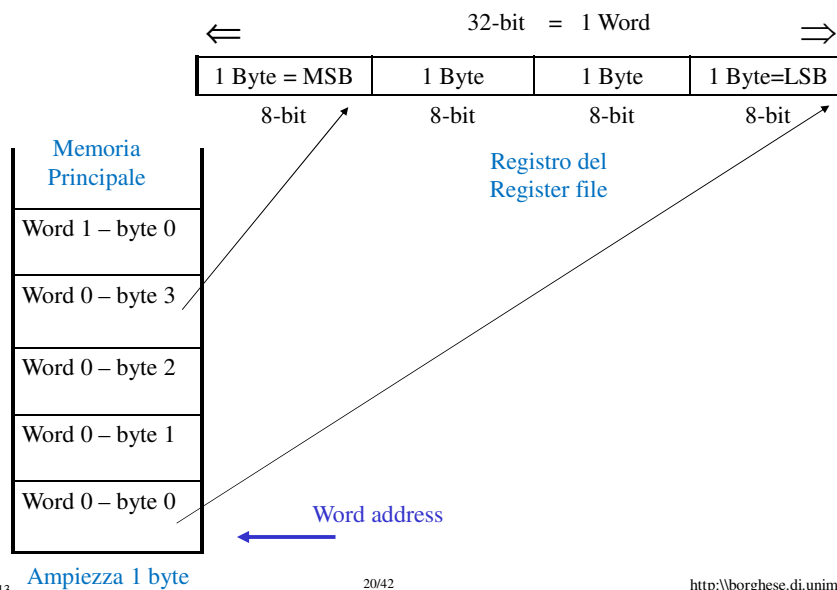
$\Leftarrow$ 32-bit = 1 Word $\Rightarrow$

| 1 Byte = MSB | 1 Byte | 1 Byte | 1 Byte=LSB |
|---|---|---|---|
| 8-bit | 8-bit | 8-bit | 8-bit |

Memoria Principale

Registro del Register file

| Word 1 – byte 0 |
|---|
| Word 0 – byte 3 |
| Word 0 – byte 2 |
| Word 0 – byte 1 |
| Word 0 – byte 0 |

Word address

Ampiezza 1 byte

13

20/42

http:\\borghese.di.unim